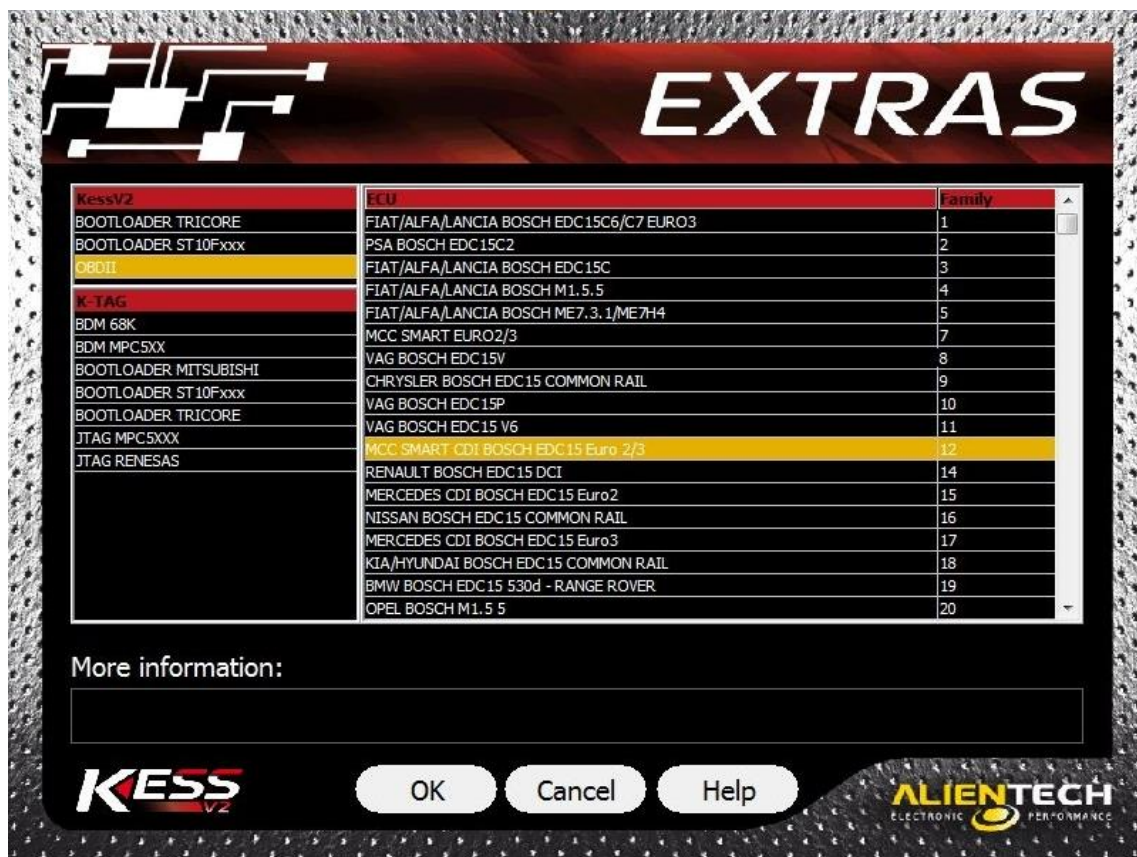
EXTRAS

KessV2
BOOTLOADER TRICORE
BOOTLOADER ST10Fxxx
OBDII

K-TAG
BDM 68K
BDM MPC5XX
BOOTLOADER MITSUBISHI
BOOTLOADER ST10Fxxx
BOOTLOADER TRICORE
JTAG MPC5XXX
JTAG RENESAS

| ECU | Family |
|---|---|
| FIAT/ALFA/LANCIA BOSCH EDC15C6/C7 EURO3 | 1 |
| PSA BOSCH EDC15C2 | 2 |
| FIAT/ALFA/LANCIA BOSCH EDC15C | 3 |
| FIAT/ALFA/LANCIA BOSCH M1.5.5 | 4 |
| FIAT/ALFA/LANCIA BOSCH ME7.3.1/ME7H4 | 5 |
| MCC SMART EURO2/3 | 7 |
| VAG BOSCH EDC15V | 8 |
| CHRYSLER BOSCH EDC15 COMMON RAIL | 9 |
| VAG BOSCH EDC15P | 10 |
| VAG BOSCH EDC15 V6 | 11 |
| MCC SMART CDI BOSCH EDC15 Euro 2/3 | 12 |
| RENAULT BOSCH EDC15 DCI | 14 |
| MERCEDES CDI BOSCH EDC15 Euro2 | 15 |
| NISSAN BOSCH EDC15 COMMON RAIL | 16 |
| MERCEDES CDI BOSCH EDC15 Euro3 | 17 |
| KIA/HYUNDAI BOSCH EDC15 COMMON RAIL | 18 |
| BMW BOSCH EDC15 530d - RANGE ROVER | 19 |
| OPEL BOSCH M1.5 5 | 20 |

More information:

KESS V2

OK
Cancel
Help

ALIENTECH
ELECTRONIC PERFORMANCE